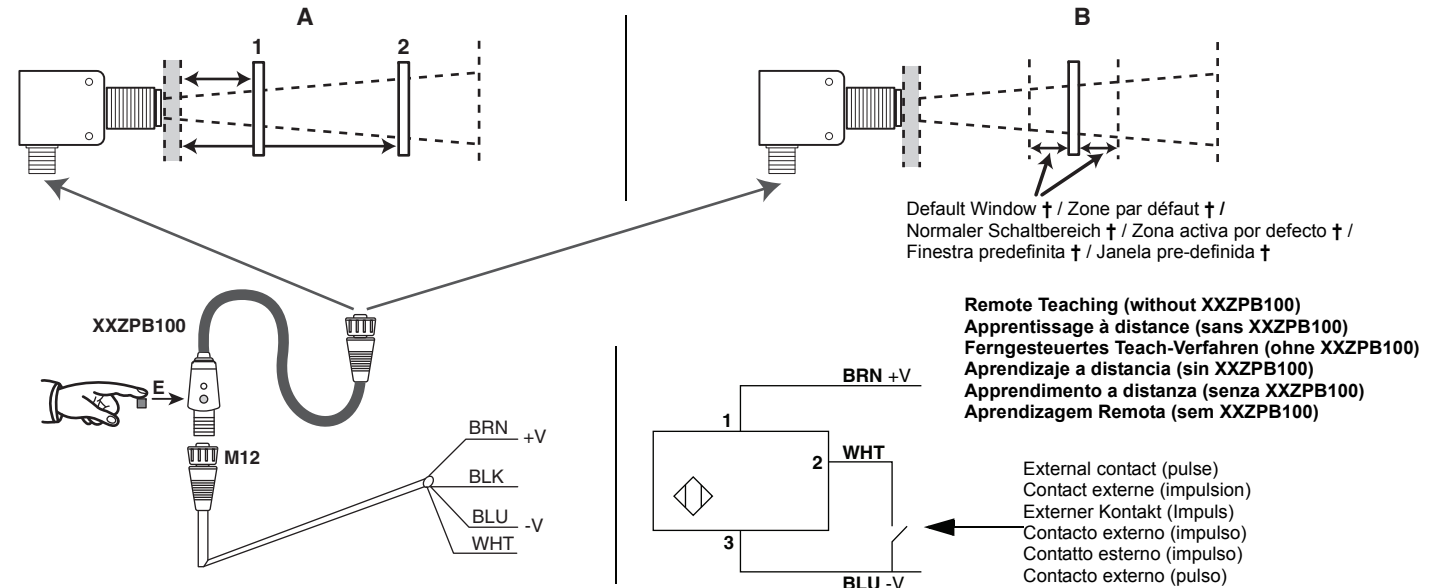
A

1

2

B

Default Window † / Zone par défaut † / Normaler Schaltbereich † / Zona activa por defecto † / Finestra predefinita † / Janela pre-definida †

XXZPB100

E

M12

BRN +V

BLK

BLU -V

WHT

Remote Teaching (without XXZPB100)
Apprentissage à distance (sans XXZPB100)
Ferngesteuertes Teach-Verfahren (ohne XXZPB100)
Aprendizaje a distancia (sin XXZPB100)
Apprendimento a distanza (senza XXZPB100)
Aprendizagem Remota (sem XXZPB100)

BRN +V

1

2 WHT

3

BLU -V

External contact (pulse)
Contact externe (impulsion)
Externer Kontakt (Impuls)
Contacto externo (impulso)
Contatto esterno (impulso)
Contacto externo (pulso)